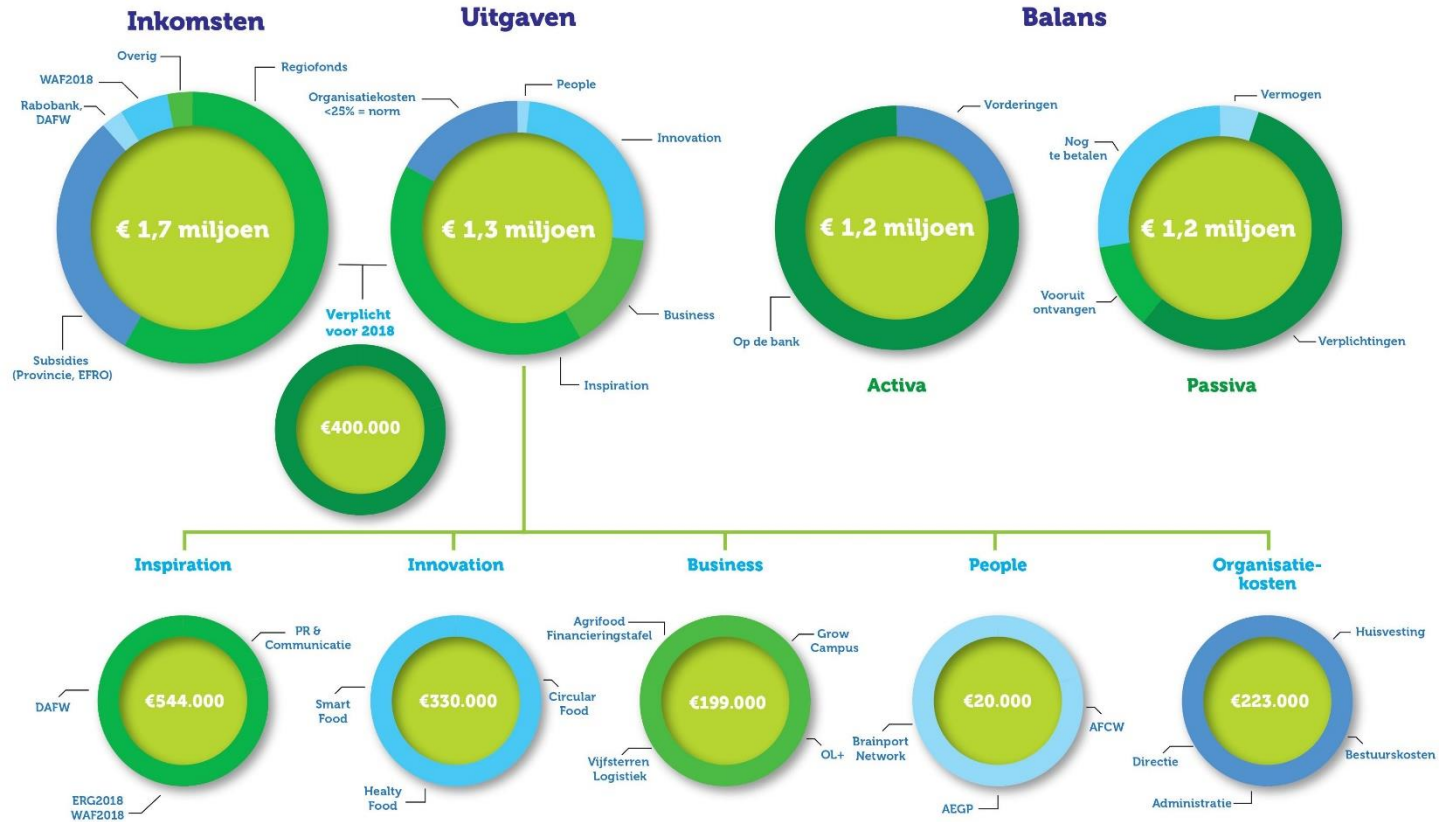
Inkomsten

Overig

WAF2018

Regiofonds

Rabobank, DAFW

€ 1,7 miljoen

Subsidies (Provincie, EFRO)

Uitgaven

Organisatiekosten <25% = norm

People

Innovation

€ 1,3 miljoen

Business

Inspiration

Verplicht voor 2018

€400.000

Balans

Vorderingen

€ 1,2 miljoen

Op de bank

Activa

Vermogen

Nog te betalen

€ 1,2 miljoen

Vooruit ontvangen

Verplichtingen

Passiva

Inspiration

PR & Communicatie

DAFW

€544.000

ERG2018 WAF2018

Innovation

Smart Food

€330.000

Circular Food

Healty Food

Business

Agrifood Financieringstafel

Grow Campus

€199.000

Vijfsterren Logistiek

OL+

People

€20.000

Brainport Network

AFCW

AEGP

Organisatie-kosten

Huisvesting

€223.000

Directie

Bestuurskosten

Administratie